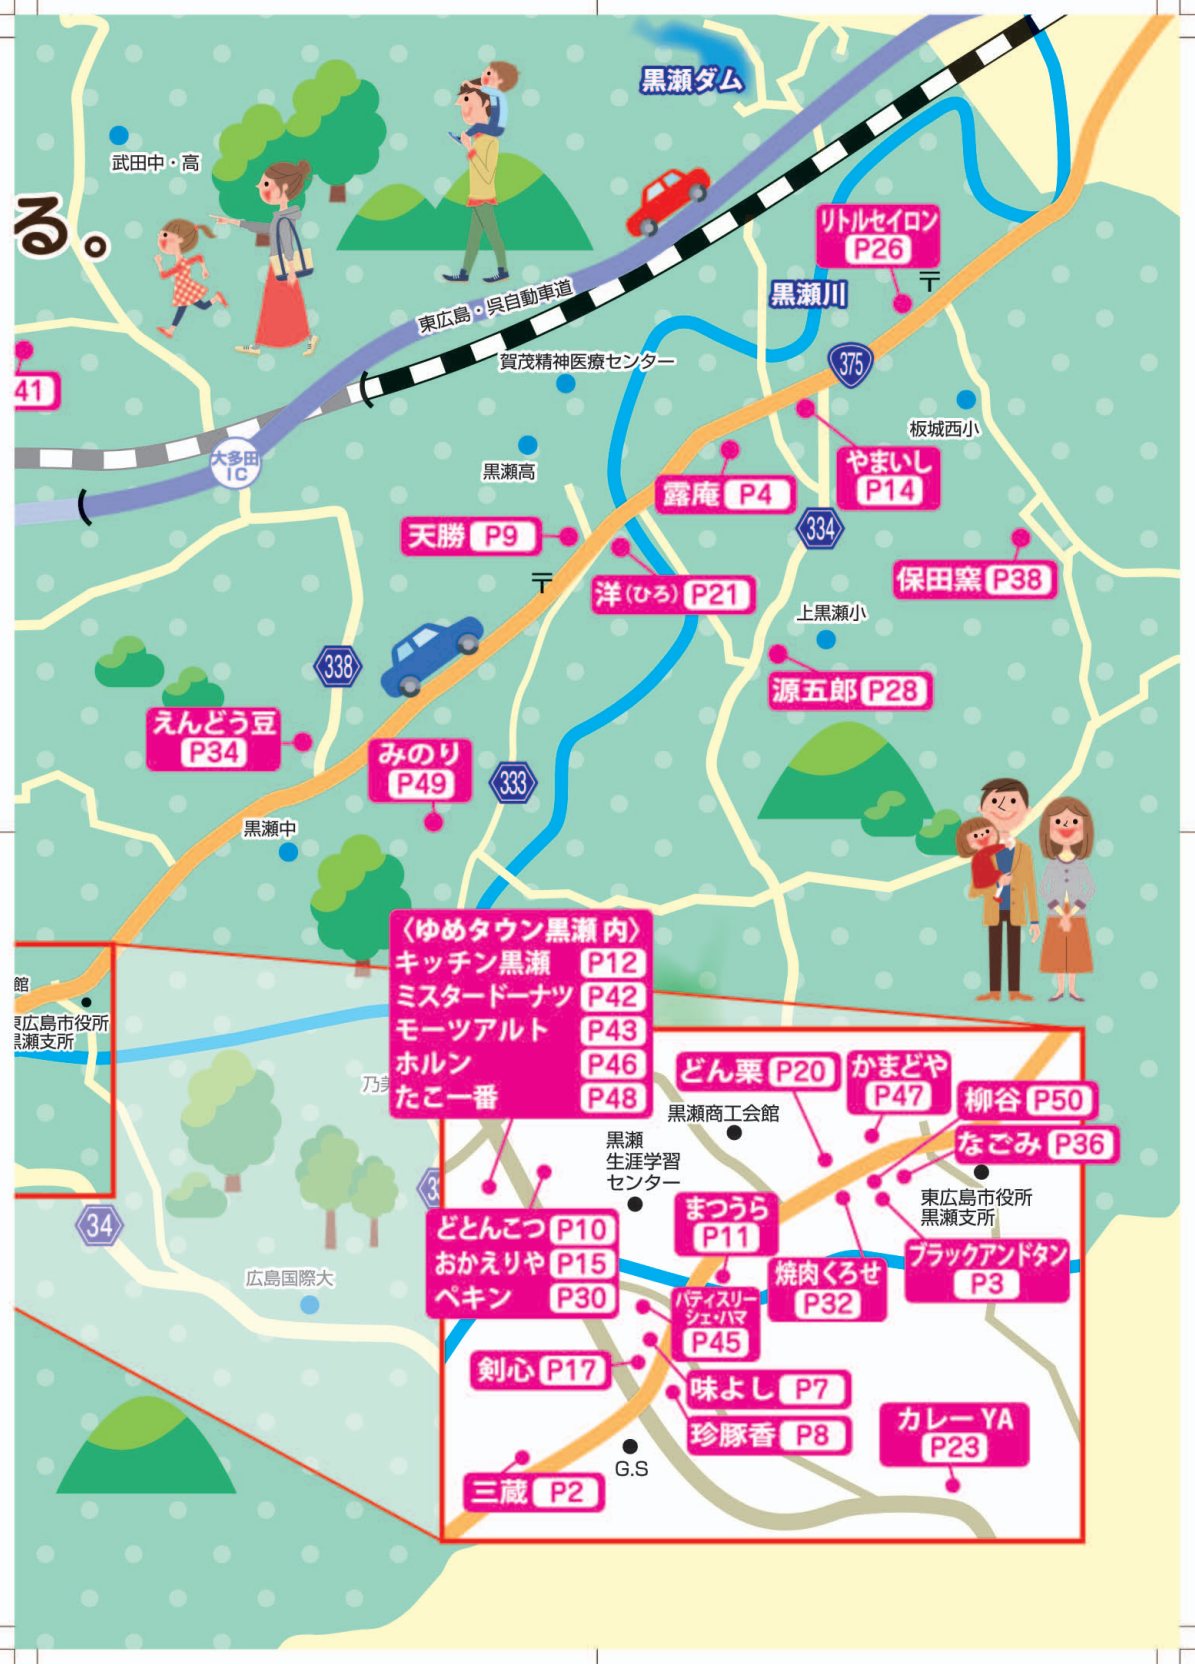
る。

黒瀬ダム

武田中・高

東広島・呉自動車道

リトルセイロン P26

黒瀬川

賀茂精神医療センター

41

375

大多田IC

板城西小

黒瀬高

やまいし P14

露庵 P4

天勝 P9

334

洋(ひろ) P21

保田窯 P38

上黒瀬小

338

源五郎 P28

えんどう豆 P34

みのり P49

333

黒瀬中

〈ゆめタウン黒瀬 内〉
キッチン黒瀬 P12
ミスタードーナツ P42
モーツアルト P43
ホルン P46
たこ一番 P48

館

東広島市役所 黒瀬支所

乃美

どん栗 P20

かまどや P47

柳谷 P50

黒瀬商工会館

なごみ P36

黒瀬 生涯学習 センター

東広島市役所 黒瀬支所

まつうら P11

どとんこつ P10
おかえりや P15
ペキン P30

34

焼肉くろせ P32

ブラックアンドタン P3

広島国際大

パティスリー シェ・ハマ P45

剣心 P17

味よし P7

珍豚香 P8

カレーYA P23

G.S

三蔵 P2